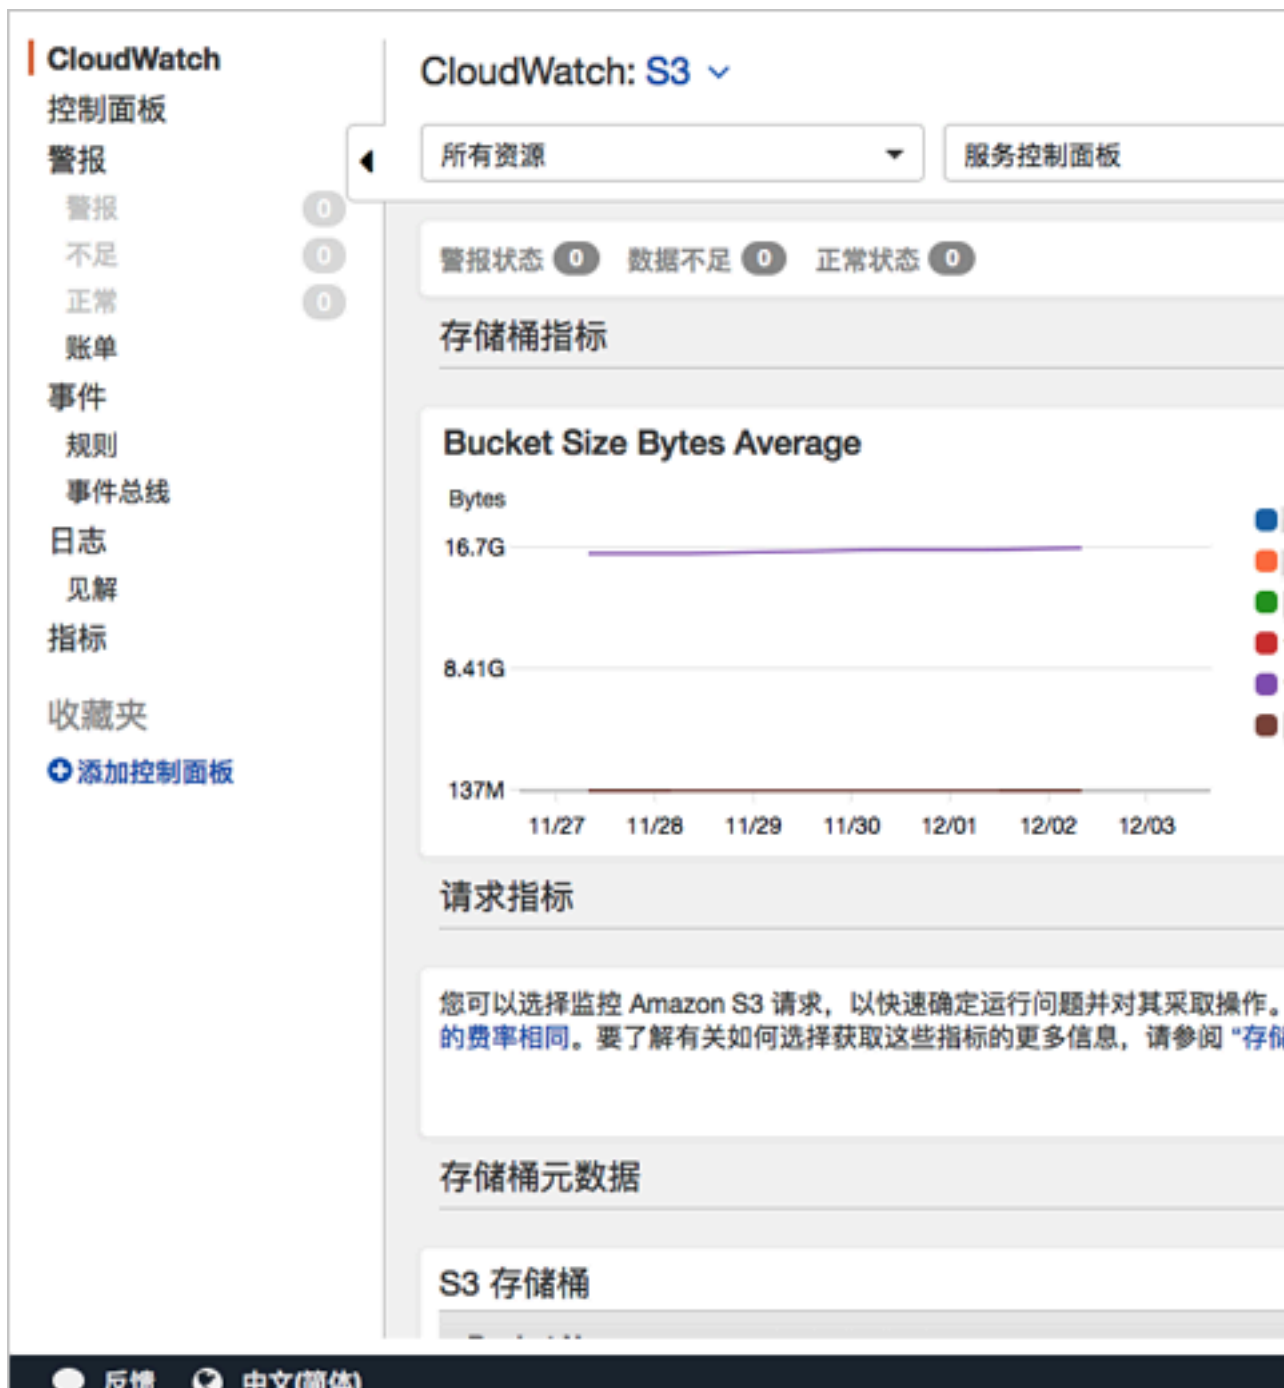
CloudWatch
控制面板
警报
警报 0
不足 0
正常 0
账单
事件
规则
事件总线
日志
见解
指标

收藏夹
添加控制面板

CloudWatch: S3

所有资源
服务控制面板

警报状态 0 数据不足 0 正常状态 0

存储桶指标

Bucket Size Bytes Average

Bytes
16.7G
8.41G
137M
11/27 11/28 11/29 11/30 12/01 12/02 12/03

请求指标

您可以选择监控 Amazon S3 请求，以快速确定运行问题并对其采取操作。
的费率相同。要了解有关如何选择获取这些指标的更多信息，请参阅 "存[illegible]

存储桶元数据

S3 存储桶

反馈 中文(简体)